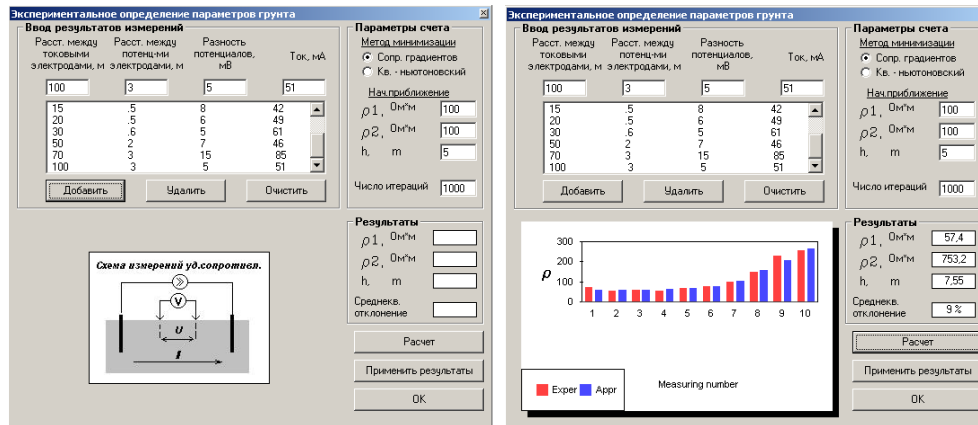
Экспериментальное определение параметров грунта

Ввод результатов измерений

| Расст. между токовыми электродами, м | Расст. между потенц-ми электродами, м | Разность потенциалов, мВ | Ток, мА |
|---|---|---|---|
| 100 | 3 | 5 | 51 |
| 15 | .5 | 8 | 42 |
| 20 | .5 | 6 | 49 |
| 30 | .6 | 5 | 61 |
| 50 | 2 | 7 | 46 |
| 70 | 3 | 15 | 85 |
| 100 | 3 | 5 | 51 |

Добавить Удалить Очистить

Параметры счета
Метод минимизации
Сопр. градиентов
Кв. - ньютоновский
Нач.приближение
$\rho1$, Ом*м 100
$\rho2$, Ом*м 100
h, m 5
Число итераций 1000

Результаты
$\rho1$, Ом*м
$\rho2$, Ом*м
h, m
Среднекв. отклонение

Схема измерений уд.сопротивл.
V
U
I

Расчет
Применить результаты
OK

Экспериментальное определение параметров грунта

Ввод результатов измерений

| Расст. между токовыми электродами, м | Расст. между потенц-ми электродами, м | Разность потенциалов, мВ | Ток, мА |
|---|---|---|---|
| 100 | 3 | 5 | 51 |
| 15 | .5 | 8 | 42 |
| 20 | .5 | 6 | 49 |
| 30 | .6 | 5 | 61 |
| 50 | 2 | 7 | 46 |
| 70 | 3 | 15 | 85 |
| 100 | 3 | 5 | 51 |

Добавить Удалить Очистить

Параметры счета
Метод минимизации
Сопр. градиентов
Кв. - ньютоновский
Нач.приближение
$\rho1$, Ом*м 100
$\rho2$, Ом*м 100
h, m 5
Число итераций 1000

$\rho$
300
200
100
0
1 2 3 4 5 6 7 8 9 10
Exper Appr
Measuring number

Результаты
$\rho1$, Ом*м 57,4
$\rho2$, Ом*м 753,2
h, m 7,55
Среднекв. отклонение 9 %

Расчет
Применить результаты
OK